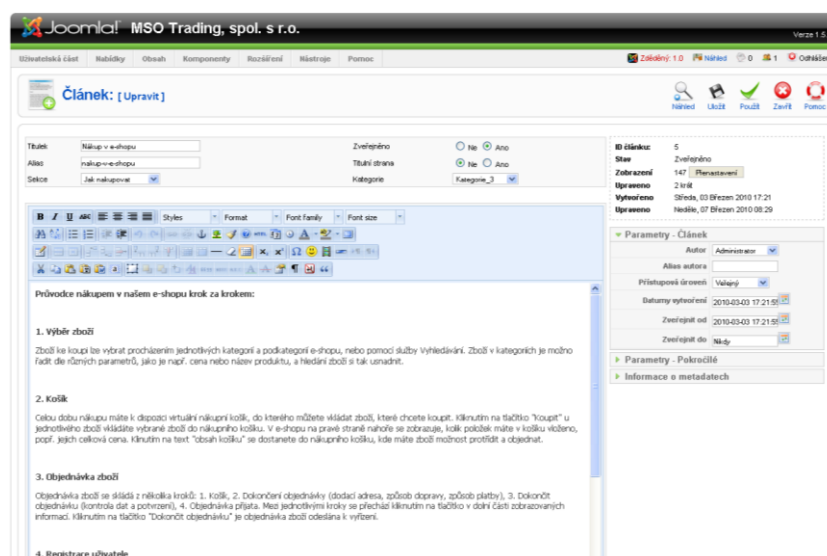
Joomla! MSO Trading, spol. s r.o.

Verze 1.5

Uživatelská část Nabídky Obsah Komponenty Rozšíření Nástroje Pomoc

Zobrazený: 1.0 Náhled 0 1 Odhlásit

Článek: [ Upravit ]

Náhled Uložit Použít Zavřít Pomoc

Titulek Nákup v e-shopu
Alias nakup-v-e-shopu
Sekce Jak nakupovat

Zveřejněno Ne Ano
Titulní strana Ne Ano
Kategorie Kategorie_3

Styles Format Font family Font size

Průvodce nákupem v našem e-shopu krok za krokem:

1. Výběr zboží

Zboží ke koupi lze vybrat procházením jednotlivých kategorií a podkategorií e-shopu, nebo pomocí služby Vyhledávání. Zboží v kategoriích je možno řadit dle různých parametrů, jako je např. cena nebo název produktu, a hledání zboží si tak usnadnit.

2. Košík

Celou dobu nákupu máte k dispozici virtuální nákupní košík, do kterého můžete vkládat zboží, které chcete koupit. Kliknutím na tlačítko "Koupit" u jednotlivého zboží vkládáte vybrané zboží do nákupního košíku. V e-shopu na pravé straně nahoře se zobrazuje, kolik položek máte v košíku vloženo, popř. jejich celková cena. Kliknutím na text "obsah košíku" se dostanete do nákupního košíku, kde máte zboží možnost protřídit a objednat.

3. Objednávka zboží

Objednávka zboží se skládá z několika kroků: 1. Košík, 2. Dokončení objednávky (dodací adresa, způsob dopravy, způsob platby), 3. Dokončit objednávku (kontrola dat a potvrzení), 4. Objednávka přijata. Mezi jednotlivými kroky se přechází kliknutím na tlačítko v dolní části zobrazovaných informací. Kliknutím na tlačítko "Dokončit objednávku" je objednávka zboží odeslána k vyřízení.

4. Registrace uživatele

ID článku 5
Stav Zveřejněno
Zobrazení 147 Přenastavení
Upraveno 2 krát
Vytvořeno Středa, 03 Březen 2010 17:21
Upraveno Neděle, 07 Březen 2010 08:29

Parametry - Článek
Autor Administrator
Alias autora
Přístupová úroveň Veřejný
Datum vytvoření 2010-03-03 17:21:5
Zveřejnit od 2010-03-03 17:21:5
Zveřejnit do Nikdy

Parametry - Pokročilé
Informace o metadatech